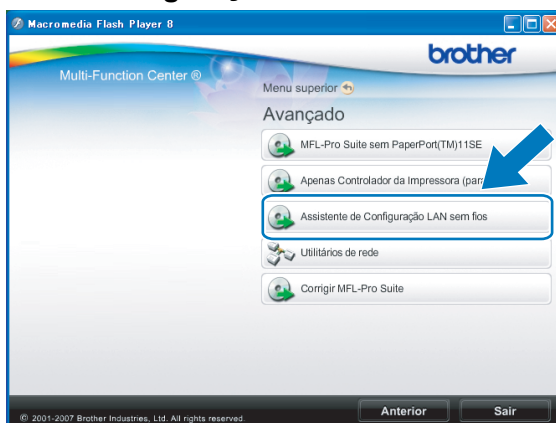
Macromedia Flash Player 8

brother

Multi-Function Center ®

Menu superior

Avançado

MFL-Pro Suite sem PaperPort(TM)11SE

Apenas Controlador da Impressora (par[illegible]

Assistente de Configuração LAN sem fios

Utilitários de rede

Corrigir MFL-Pro Suite

© 2001-2007 Brother Industries, Ltd. All rights reserved.

Anterior

Sair